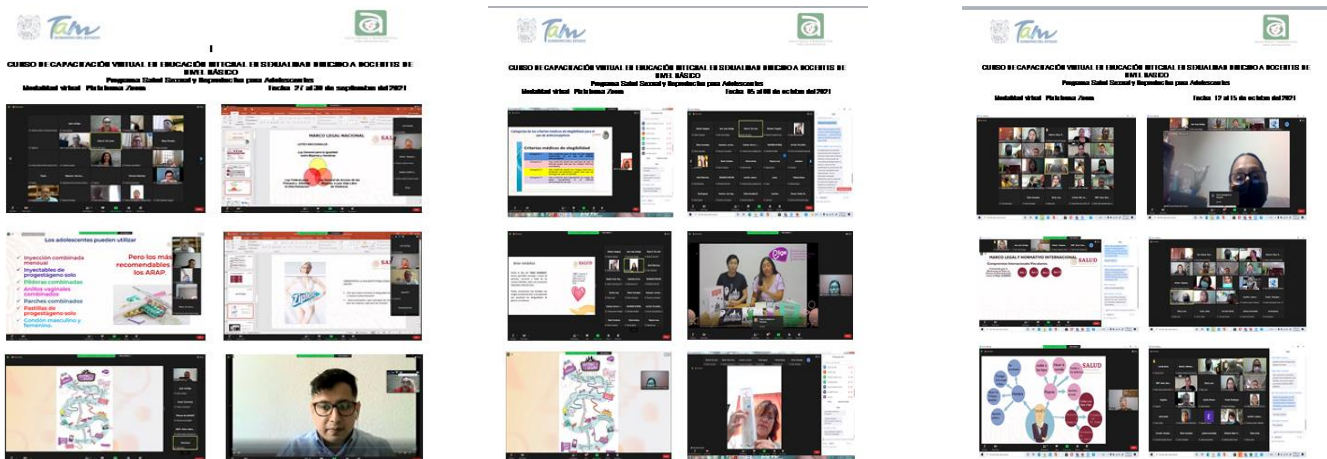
Tam

CURSO DE CAPACITACIÓN VIRTUAL EN EDUCACIÓN INTEGRAL EN SEXUALIDAD DIRIGIDO A DOCENTES DE NIVEL BÁSICO
Modalidad virtual Plataforma Zoom Fecha: 27 al 30 de septiembre del 2021

MARCO LEGAL NACIONAL

SALUD

Los adolescentes pueden utilizar
Inyección combinada mensual
Inyectables de progestágeno solo
Píldoras combinadas
Anillos vaginales combinados
Parches combinados
Pastillas de progestágeno solo
Condón masculino y femenino.
Pero los más recomendables los ARAP.

Tam

CURSO DE CAPACITACIÓN VIRTUAL EN EDUCACIÓN INTEGRAL EN SEXUALIDAD DIRIGIDO A DOCENTES DE NIVEL BÁSICO
Programa Salud Sexual y Reproductiva para Adolescentes
Modalidad virtual Plataforma Zoom Fecha: 05 al 08 de octubre del 2021

Criterios médicos de elegibilidad

SALUD

Tam

CURSO DE CAPACITACIÓN VIRTUAL EN EDUCACIÓN INTEGRAL EN SEXUALIDAD DIRIGIDO A DOCENTES DE NIVEL BÁSICO
Programa Salud Sexual y Reproductiva para Adolescentes
Modalidad virtual Plataforma Zoom Fecha: 12 al 15 de octubre del 2021

MARCO LEGAL Y NORMATIVO INTERNACIONAL

SALUD

SALUD